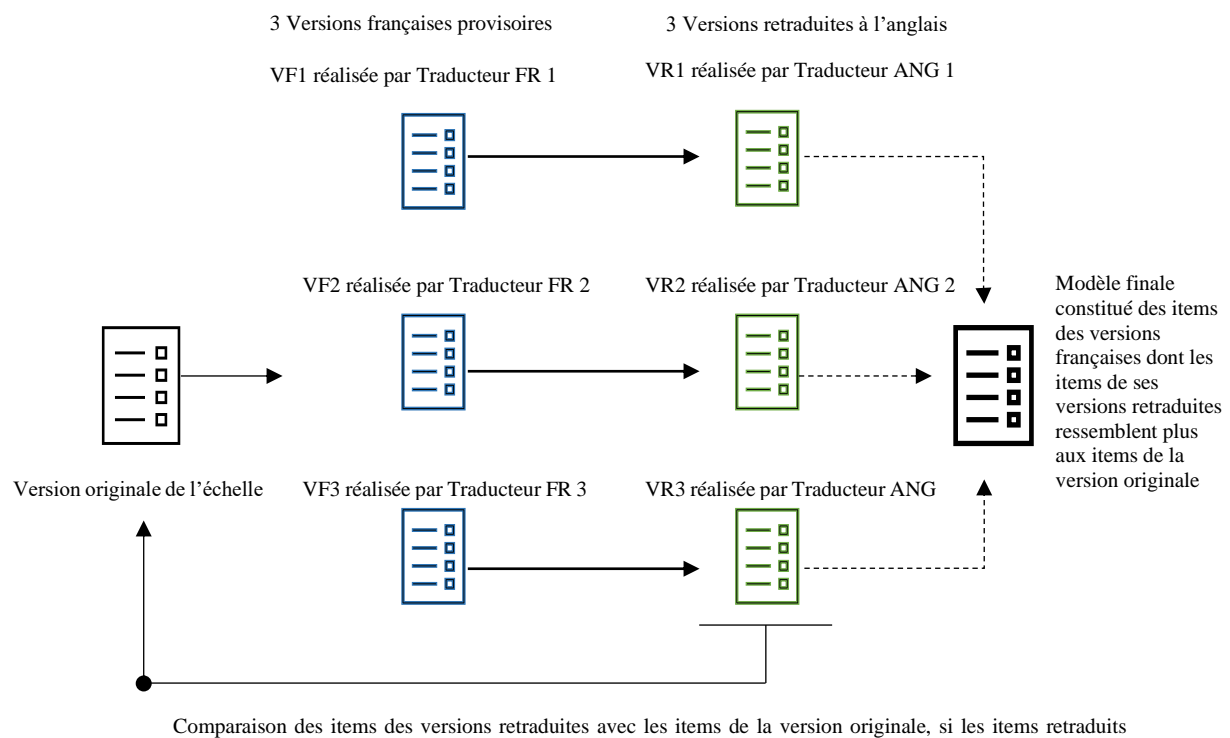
3 Versions françaises provisoires

3 Versions retraduites à l'anglais

VF1 réalisée par Traducteur FR 1

VR1 réalisée par Traducteur ANG 1

VF2 réalisée par Traducteur FR 2

VR2 réalisée par Traducteur ANG 2

Modèle finale constitué des items des versions françaises dont les items de ses versions retraduites ressemblent plus aux items de la version originale

Version originale de l'échelle

VF3 réalisée par Traducteur FR 3

VR3 réalisée par Traducteur ANG

Comparaison des items des versions retraduites avec les items de la version originale, si les items retraduits